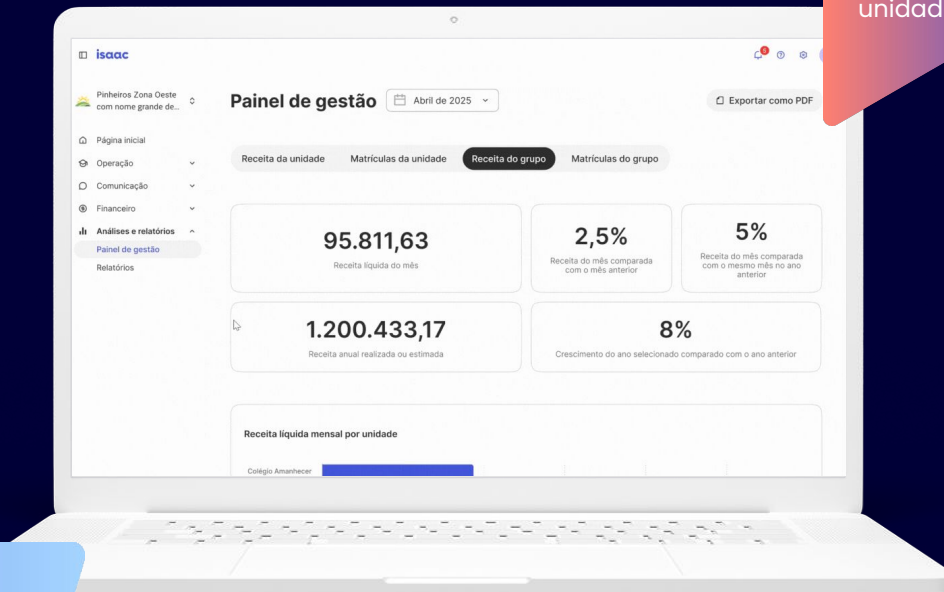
unidad

isaac

Pinheiros Zona Oeste com nome grande de...

Página inicial
Operação
Comunicação
Financeiro
Análises e relatórios
Painel de gestão
Relatórios

Painel de gestão

Abril de 2025

Exportar como PDF

Receita da unidade
Matrículas da unidade
Receita do grupo
Matrículas do grupo

95.811,63
Receita líquida do mês

2,5%
Receita do mês comparada com o mês anterior

5%
Receita do mês comparada com o mesmo mês no ano anterior

1.200.433,17
Receita anual realizada ou estimada

8%
Crescimento do ano selecionado comparado com o ano anterior

Receita líquida mensal por unidade

Colégio Amanhecer